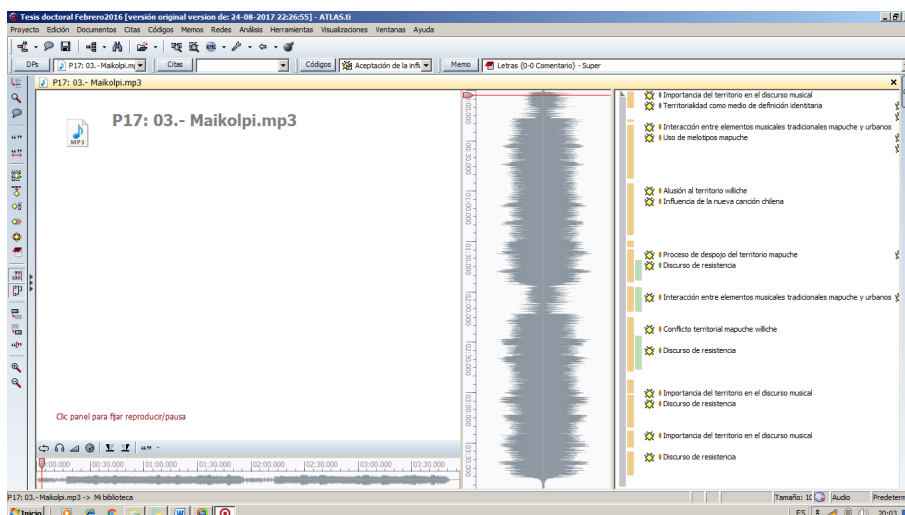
Tesis doctoral Febrero2016 [versión original version de: 24-08-2017 22:26:55] - ATLAS.ti

Proyecto Edición Documentos Citas Códigos Memos Redes Análisis Herramientas Visualizaciones Ventanas Ayuda

DPs P17: 03.- Maikolpi.mp3 Citas Códigos Aceptación de la influ Memo Letras (0-0 Comentario) - Super

P17: 03.- Maikolpi.mp3

MP3

P17: 03.- Maikolpi.mp3

Clic panel para fijar reproducir/pausa

00:00.000 00:30.000 01:00.000 01:30.000 02:00.000 02:30.000 03:00.000 03:30.000

00:00.000
00:30.000
01:00.000
01:30.000
02:00.000
02:30.000
03:00.000
03:30.000

Importancia del territorio en el discurso musical
Territorialidad como medio de definición identitaria
Interacción entre elementos musicales tradicionales mapuche y urbanos
Uso de melotipos mapuche
Alusión al territorio williche
Influencia de la nueva canción chilena
Proceso de despojo del territorio mapuche
Discurso de resistencia
Interacción entre elementos musicales tradicionales mapuche y urbanos
Conflicto territorial mapuche williche
Discurso de resistencia
Importancia del territorio en el discurso musical
Discurso de resistencia
Importancia del territorio en el discurso musical
Discurso de resistencia

P17: 03.- Maikolpi.mp3 -> Mi biblioteca
Tamaño: 10 Audio Predetern

Inicio
ES 20:03